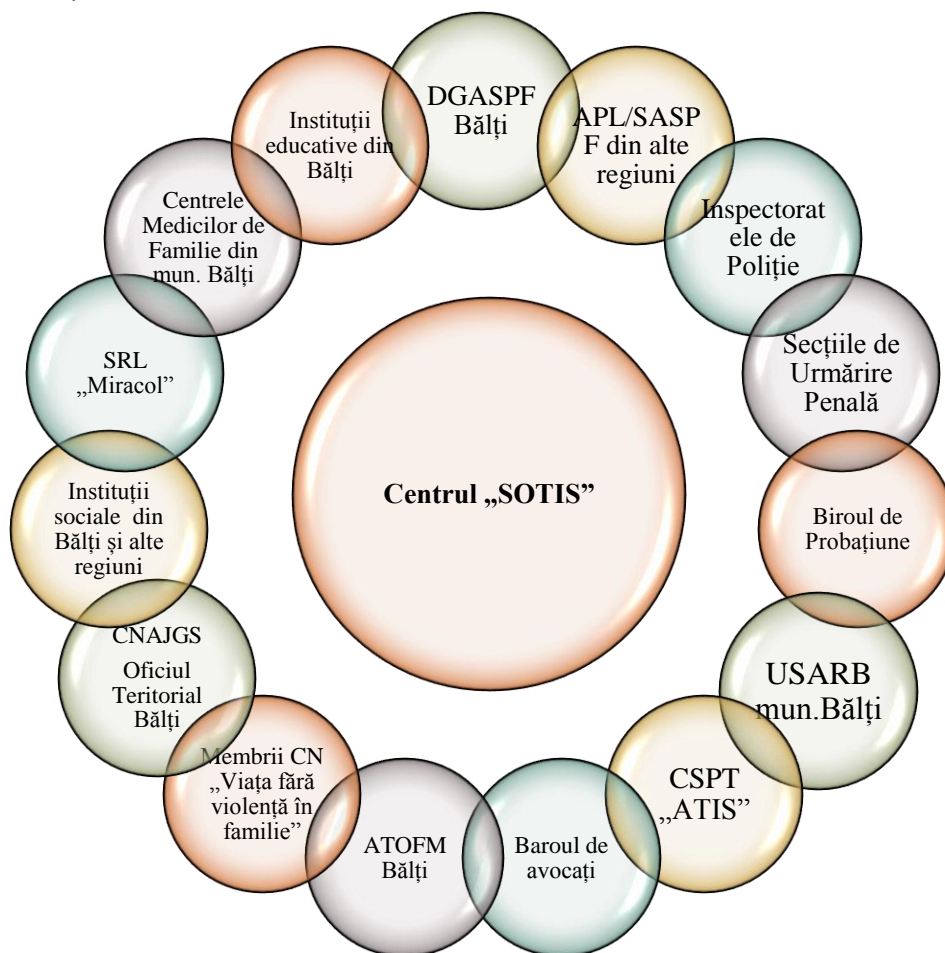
Centrul „SOTIS”

DGASPF Bălți

APL/SASPF din alte regiuni

Inspectoratele de Poliție

Secțiile de Urmărire Penală

Biroul de Probațiune

USARB mun.Bălți

CSPT „ATIS”

Baroul de avocați

ATOFM Bălți

Membrii CN „Viața fără violență în familie”

CNAJGS Oficiul Teritorial Bălți

Instituții sociale din Bălți și alte regiuni

SRL „Miracol”

Centrele Medicilor de Familie din mun. Bălți

Instituții educative din Bălți